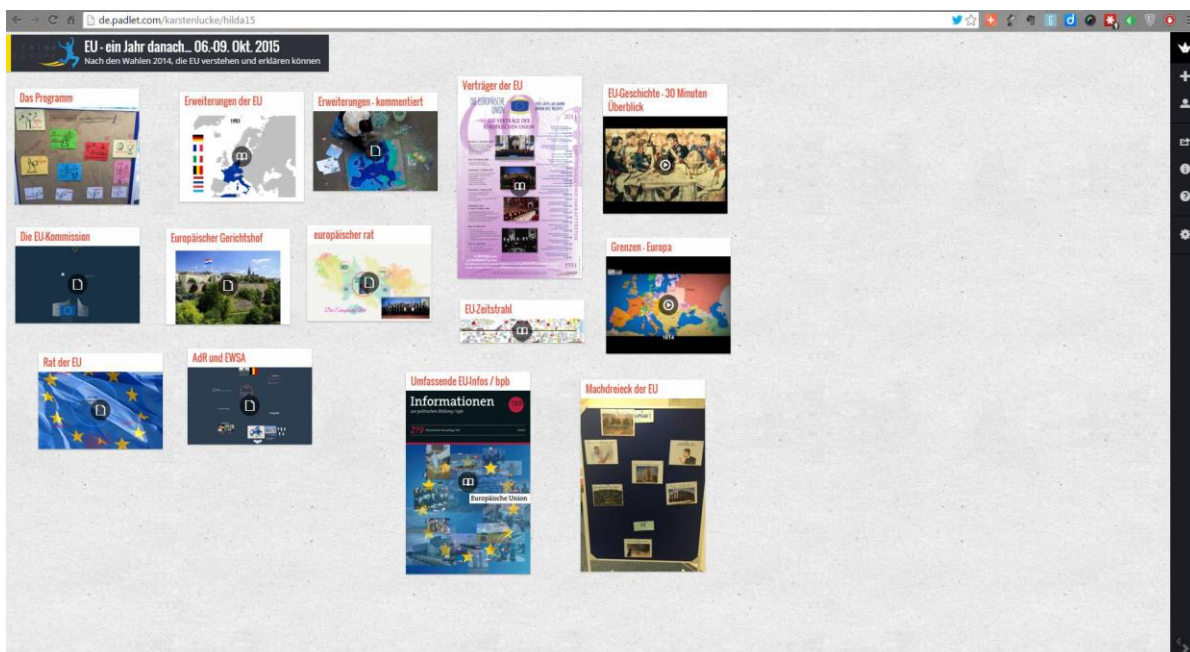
de.padlet.com/karstenlucke/hilda15

EU - ein Jahr danach... 06.-09. Okt. 2015
Nach den Wahlen 2014, die EU verstehen und erklären können

Das Programm

Erweiterungen der EU

1951

Erweiterungen - kommentiert

Verträger der EU

DIE EUROPÄISCHE UNION

DIE VERTRÄGE DER EUROPÄISCHEN UNION

1951

EU-Geschichte - 30 Minuten Überblick

Die EU-Kommission

Europäischer Gerichtshof

europäischer rat

Grenzen - Europa

1914

EU-Zeitstrahl

Rat der EU

AdR und EWSA

Umfassende EU-Infos / bpb

Informationen zur politischen Bildung / izpb

279

Europäische Union

Machdreieck der EU